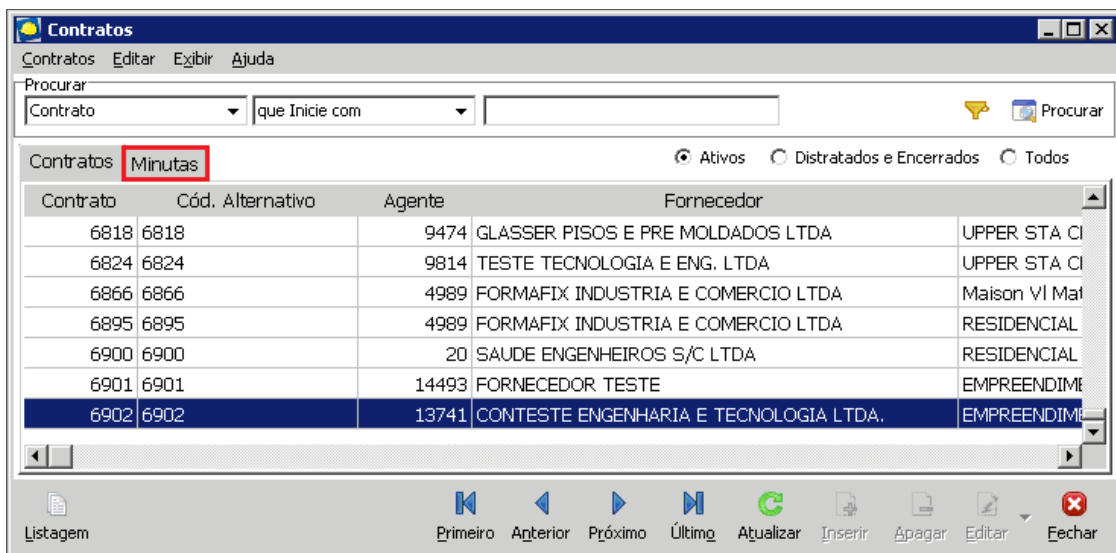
Contratos

Contratos Editar Exibir Ajuda

Procurar

Contrato

que Inicie com

Procurar

Contratos Minutas

Ativos Distratados e Encerrados Todos

| Contrato | Cód. Alternativo | Agente | Fornecedor | |
|---|---|---|---|---|
| 6818 | 6818 | 9474 | GLASSER PISOS E PRE MOLDADOS LTDA | UPPER STA C |
| 6824 | 6824 | 9814 | TESTE TECNOLOGIA E ENG. LTDA | UPPER STA C |
| 6866 | 6866 | 4989 | FORMAFIX INDUSTRIA E COMERCIO LTDA | Maison Vl Ma |
| 6895 | 6895 | 4989 | FORMAFIX INDUSTRIA E COMERCIO LTDA | RESIDENCIAL |
| 6900 | 6900 | 20 | SAUDE ENGENHEIROS S/C LTDA | RESIDENCIAL |
| 6901 | 6901 | 14493 | FORNECEDOR TESTE | EMPREENDIM |
| 6902 | 6902 | 13741 | CONTESTE ENGENHARIA E TECNOLOGIA LTDA. | EMPREENDIM |

Listagem Primeiro Anterior Próximo Último Atualizar Inserir Apagar Editar Fechar